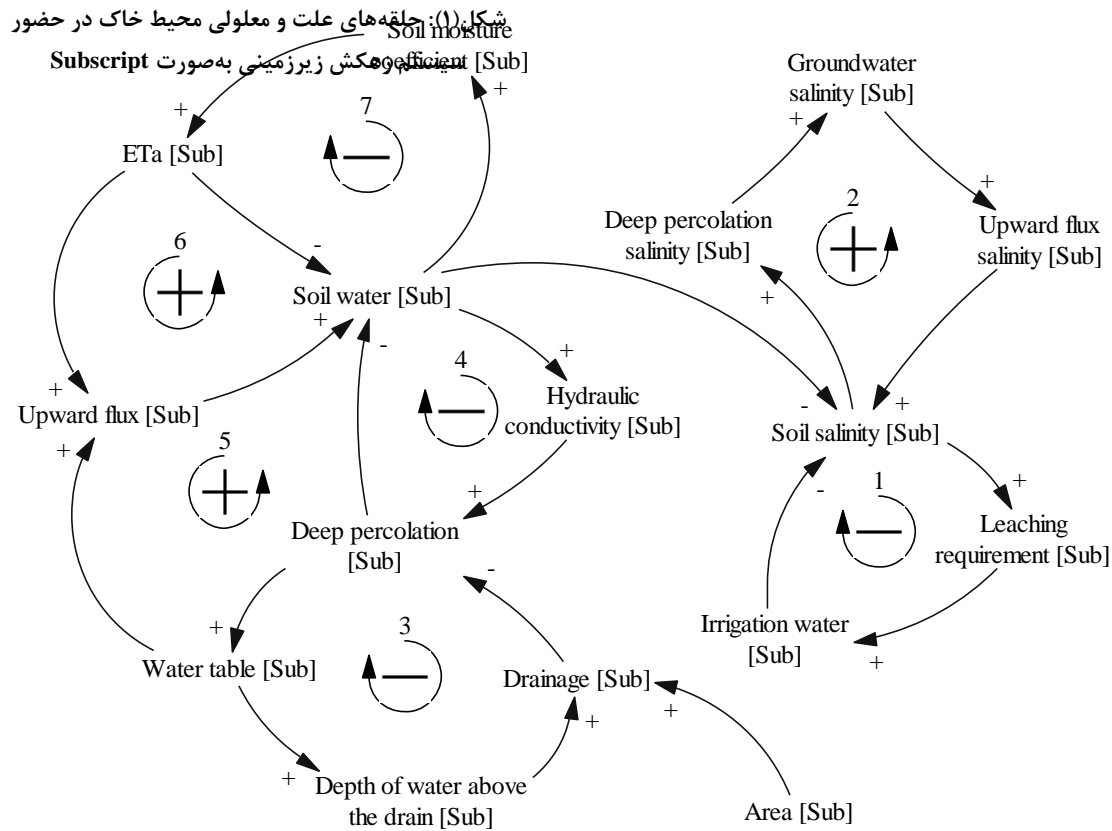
شکل(۱): حلقه‌های علت و معلولی محیط خاک در حضور سیستم زهکش زیرزمینی به‌صورت Subscript

Soil moisture coefficient [Sub]

Groundwater salinity [Sub]

ETa [Sub]

7

Deep percolation salinity [Sub]

2

Upward flux salinity [Sub]

6

Soil water [Sub]

4

Hydraulic conductivity [Sub]

Upward flux [Sub]

Soil salinity [Sub]

5

1

Deep percolation [Sub]

Leaching requirement [Sub]

Irrigation water [Sub]

3

Water table [Sub]

Drainage [Sub]

Depth of water above the drain [Sub]

Area [Sub]